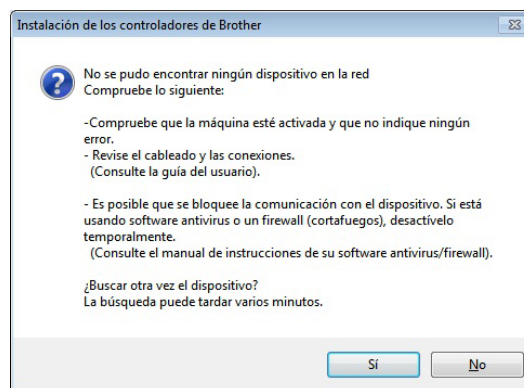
Instalación de los controladores de Brother

No se pudo encontrar ningún dispositivo en la red
Compruebe lo siguiente:

-Compruebe que la máquina esté activada y que no indique ningún error.
- Revise el cableado y las conexiones.
(Consulte la guía del usuario).

- Es posible que se bloquee la comunicación con el dispositivo. Si está usando software antivirus o un firewall (cortafuegos), desactívelo temporalmente.
(Consulte el manual de instrucciones de su software antivirus/firewall).

¿Buscar otra vez el dispositivo?
La búsqueda puede tardar varios minutos.

Sí

No